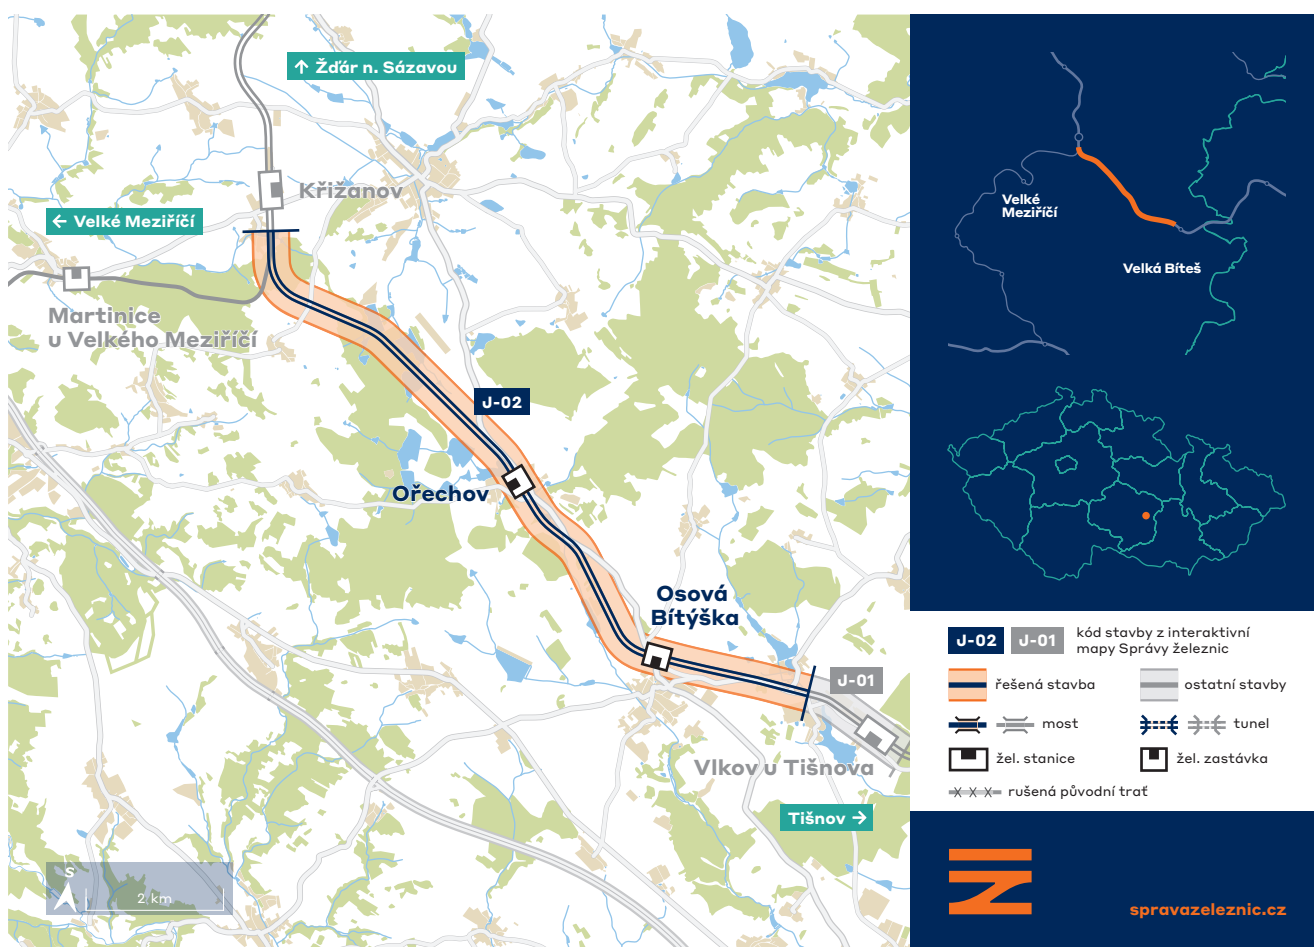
↑ Žďár n. Sázavou

Křižanov

← Velké Meziříčí

Martinice u Velkého Meziříčí

J-02

Ořechov

Osová Bítýška

J-01

Vlkov u Tišnova

Tišnov →

S

2 km

Velké Meziříčí

Velká Bíteš

J-02 J-01 kód stavby z interaktivní mapy Správy železnic

řešená stavba

ostatní stavby

most

tunel

žel. stanice

žel. zastávka

rušená původní trať

spravazeleznic.cz